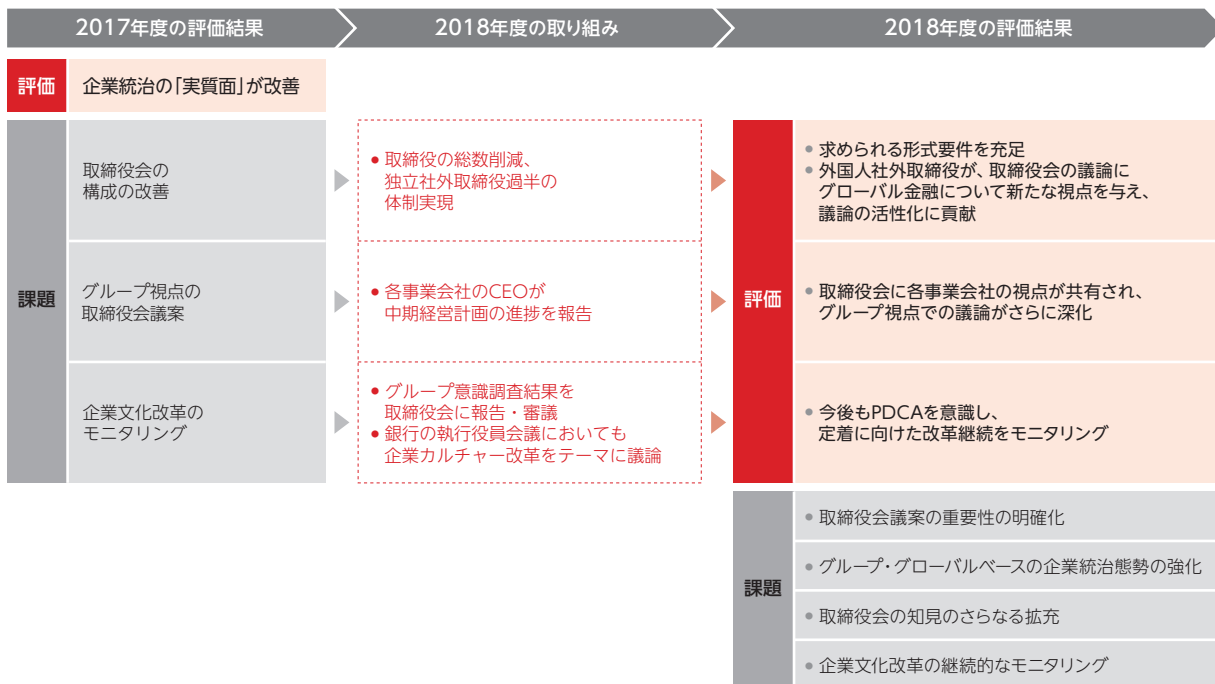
2017年度の評価結果

2018年度の取り組み

2018年度の評価結果

評価

企業統治の「実質面」が改善

課題

取締役会の構成の改善

グループ視点の取締役会議案

企業文化改革のモニタリング

• 取締役の総数削減、独立社外取締役過半の体制実現

• 各事業会社のCEOが中期経営計画の進捗を報告

• グループ意識調査結果を取締役会に報告・審議
• 銀行の執行役員会議においても企業カルチャー改革をテーマに議論

評価

• 求められる形式要件を充足
• 外国人社外取締役が、取締役会の議論にグローバル金融について新たな視点を与え、議論の活性化に貢献

• 取締役会に各事業会社の視点が共有され、グループ視点での議論がさらに深化

• 今後もPDCAを意識し、定着に向けた改革継続をモニタリング

課題

• 取締役会議案の重要性の明確化

• グループ・グローバルベースの企業統治態勢の強化

• 取締役会の知見のさらなる拡充

• 企業文化改革の継続的なモニタリング